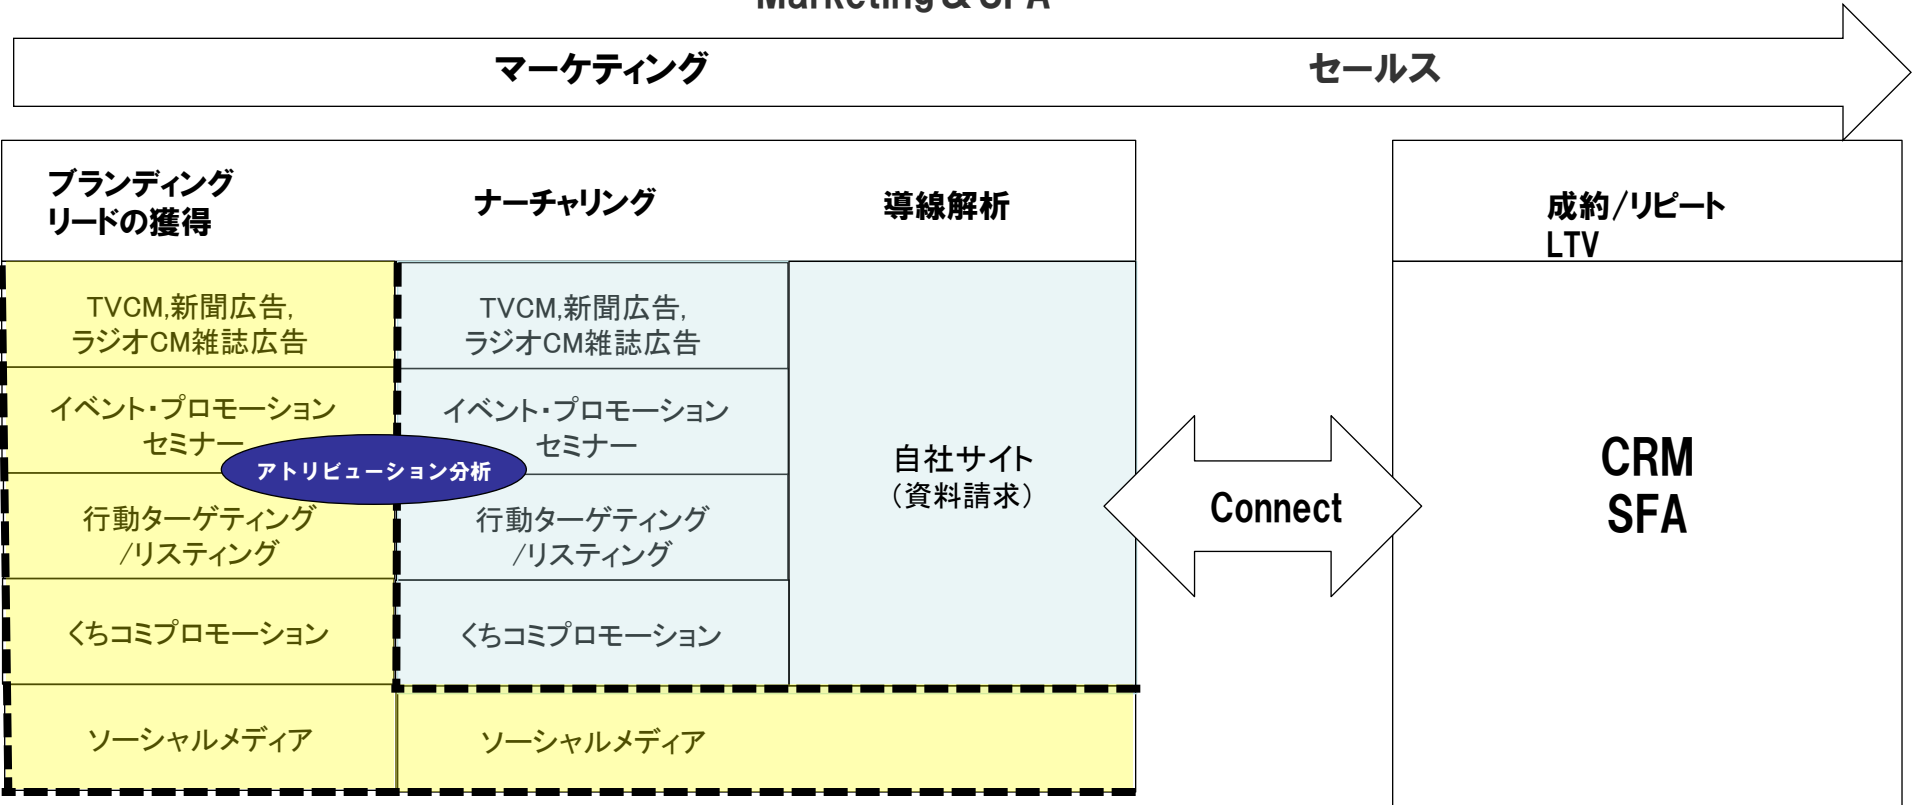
Marketing & SFA

マーケティング

セールス

ブランディング
リードの獲得

ナーチャリング

導線解析

成約/リピート
LTV

TVCM,新聞広告,
ラジオCM雑誌広告

イベント・プロモーション
セミナー

アトリビューション分析

行動ターゲティング
/リスティング

くちコミプロモーション

ソーシャルメディア

TVCM,新聞広告,
ラジオCM雑誌広告

イベント・プロモーション
セミナー

行動ターゲティング
/リスティング

くちコミプロモーション

ソーシャルメディア

自社サイト
（資料請求）

Connect

CRM
SFA